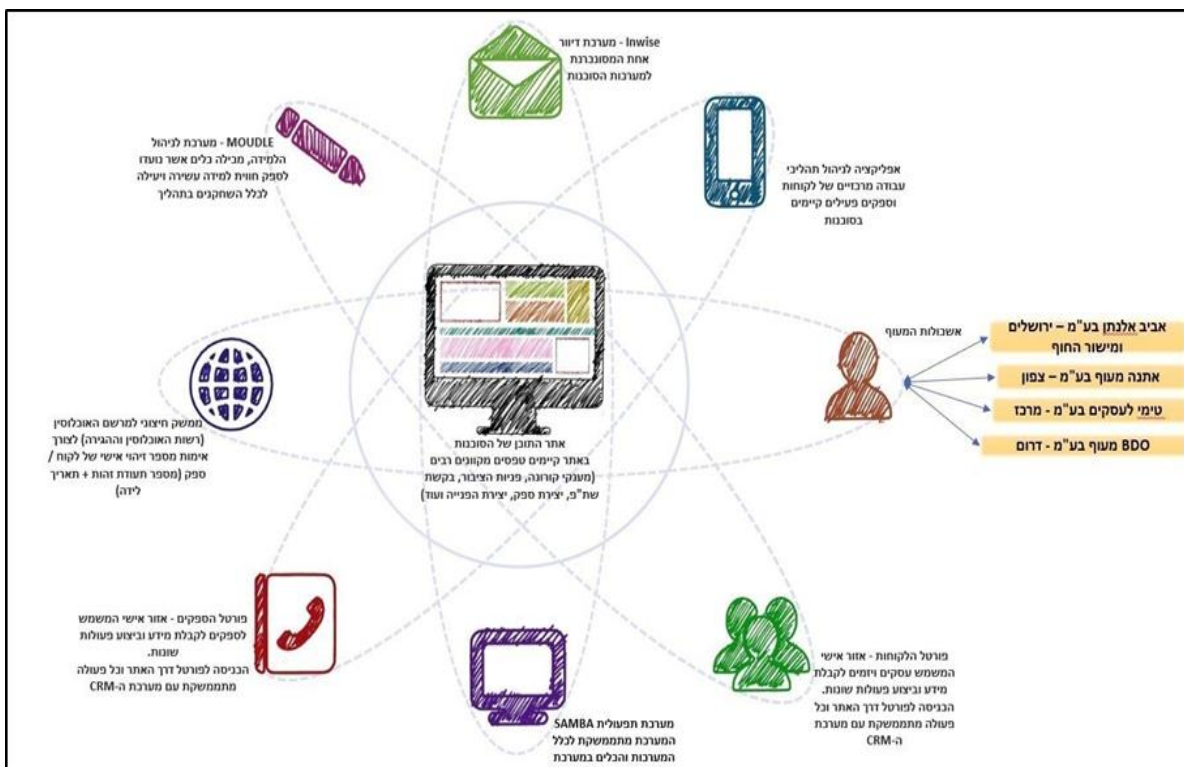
Inwise - מערכת דיוור אחת המסונכרנת למערכות הסוכנות

MOUDLE - מערכת לניהול הלמידה, מכילה כלים אשר נועדו לספק חווית למידה עשירה ויעילה לכלל השחקנים בתהליך

אפליקציה לניהול תהליכי עבודה מרכזיים של לקוחות וספקים פעילים קיימים בסוכנות

אשכולות המעוף

אביב אלנתן בע"מ – ירושלים ומישור החוף

אתנה מעוף בע"מ – צפון

טימי לעסקים בע"מ - מרכז

BDO מעוף בע"מ - דרום

ממשק חיצוני למרשם האוכלוסין (רשות האוכלוסין וההגירה) לצורך אימות מספר זהוי אישי של לקוח / ספק (מספר תעודת זהות + תאריך לידה)

אתר התוכן של הסוכנות באתר קיימים טפסים מקוונים רבים (מענקי קורונה, פניות הציבור, בקשת שת"פ, יצירת ספק, יצירת הפנייה ועוד)

פורטל הספקים - אזור אישי המשמש לספקים לקבלת מידע וביצוע פעולות שונות. הכניסה לפורטל דרך האתר וכל פעולה מתממשקת עם מערכת ה-CRM

פורטל הלקוחות - אזור אישי המשמש עסקים ויזמים לקבלת מידע וביצוע פעולות שונות. הכניסה לפורטל דרך האתר וכל פעולה מתממשקת עם מערכת ה-CRM

מערכת תפעולית SAMBA המערכת מתממשקת לכלל המערכות והכלים במערכת